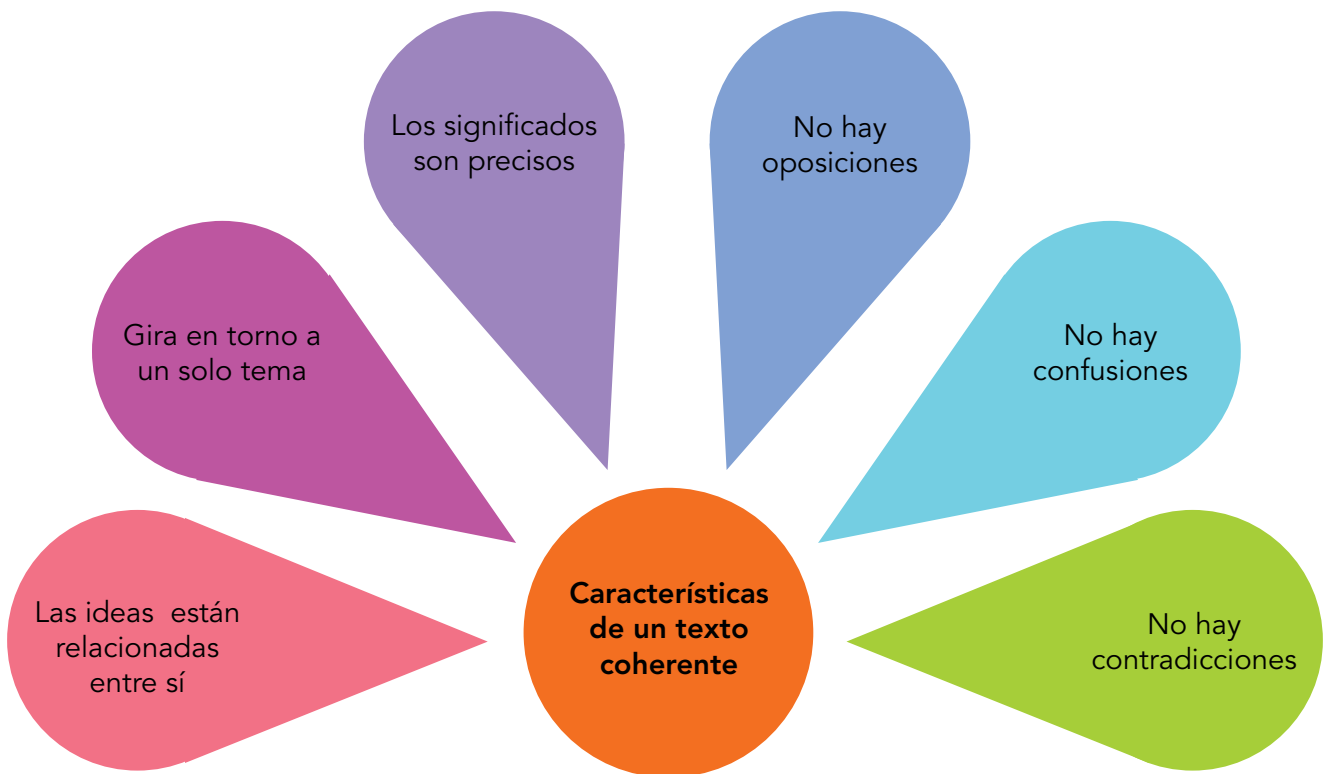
Características de un texto coherente

Las ideas están relacionadas entre sí

Gira en torno a un solo tema

Los significados son precisos

No hay oposiciones

No hay confusiones

No hay contradicciones